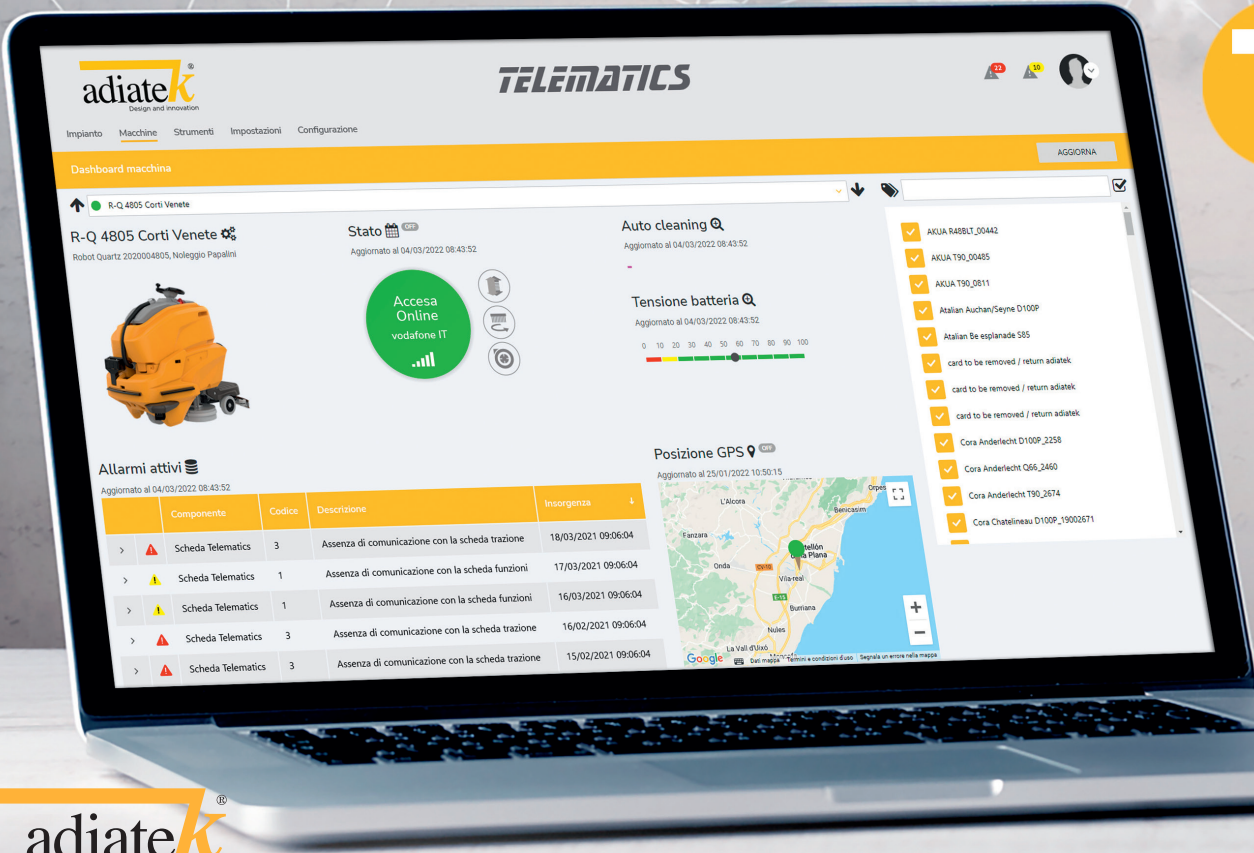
adiatek®
Design and innovation

TELEMATICS

22 10

Impianto Macchine Strumenti Impostazioni Configurazione

Dashboard macchina

AGGIORNA

R-Q 4805 Corti Venete

R-Q 4805 Corti Venete
Robot Quartz 2020004805, Noleggio Papalini

Stato OFF
Aggiornato al 04/03/2022 08:43:52

Accesa
Online
vodafone IT

Auto cleaning
Aggiornato al 04/03/2022 08:43:52
-

Tensione batteria
Aggiornato al 04/03/2022 08:43:52
0 10 20 30 40 50 60 70 80 90 100

Allarmi attivi
Aggiornato al 04/03/2022 08:43:52

| | | Componente | Codice | Descrizione | Insorgenza |
|---|---|---|---|---|---|
| › | ▲ | Scheda Telematics | 3 | Assenza di comunicazione con la scheda trazione | 18/03/2021 09:06:04 |
| › | ▲ | Scheda Telematics | 1 | Assenza di comunicazione con la scheda funzioni | 17/03/2021 09:06:04 |
| › | ▲ | Scheda Telematics | 1 | Assenza di comunicazione con la scheda funzioni | 16/03/2021 09:06:04 |
| › | ▲ | Scheda Telematics | 3 | Assenza di comunicazione con la scheda trazione | 16/02/2021 09:06:04 |
| › | ▲ | Scheda Telematics | 3 | Assenza di comunicazione con la scheda trazione | 15/02/2021 09:06:04 |

Posizione GPS OFF
Aggiornato al 25/01/2022 10:50:15

L'Alcora Benicasim Orpes Fanzara Onda Castellón de la Plana Vila-real Burriana Nules La Vall d'Uixó
Google Dati mappa Termini e condizioni d'uso Segnala un errore nella mappa

AKUA R48BLT_00442
AKUA T90_00485
AKUA T90_0811
Atalian Auchan/Seyne D100P
Atalian Be esplanade S85
card to be removed / return adiatek
card to be removed / return adiatek
card to be removed / return adiatek
Cora Anderlecht D100P_2258
Cora Anderlecht Q66_2460
Cora Anderlecht T90_2674
Cora Chatelineau D100P_19002671

adiatek®